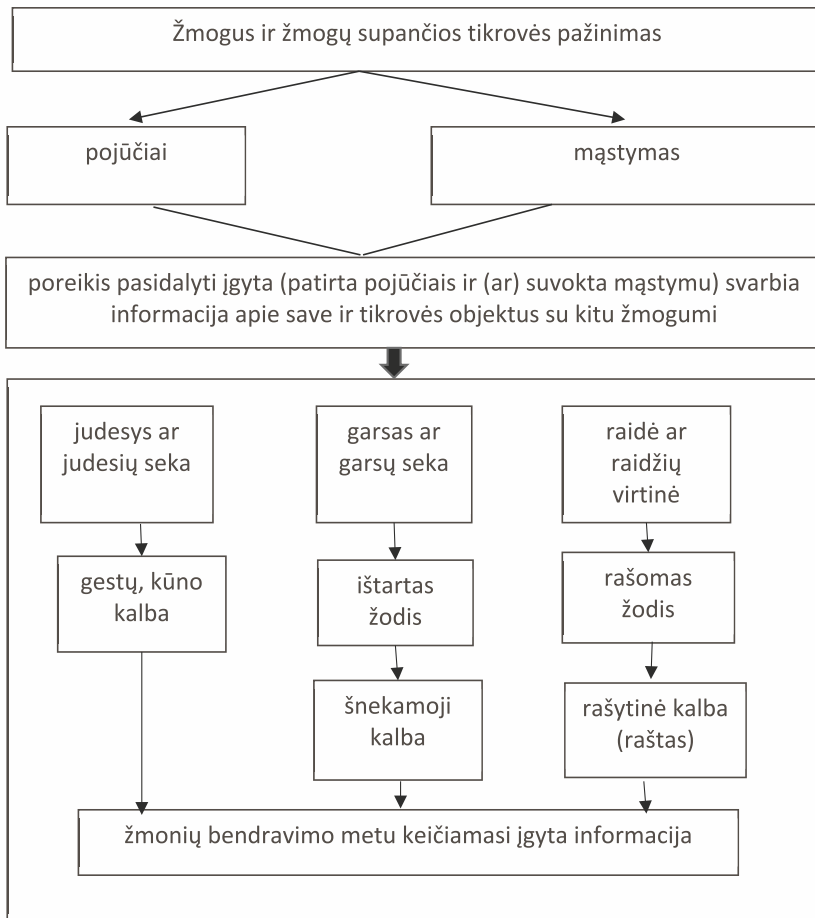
Žmogus ir žmogų supančios tikrovės pažinimas

pojūčiai

mąstymas

poreikis pasidalyti įgyta (patirta pojūčiais ir (ar) suvokta mąstymu) svarbia informacija apie save ir tikrovės objektus su kitu žmogumi

judesys ar judesių seka

garsas ar garsų seka

raidė ar raidžių virtinė

gestų, kūno kalba

ištartas žodis

rašomas žodis

šnekamoji kalba

rašytinė kalba (raštas)

žmonių bendravimo metu keičiamasi įgyta informacija